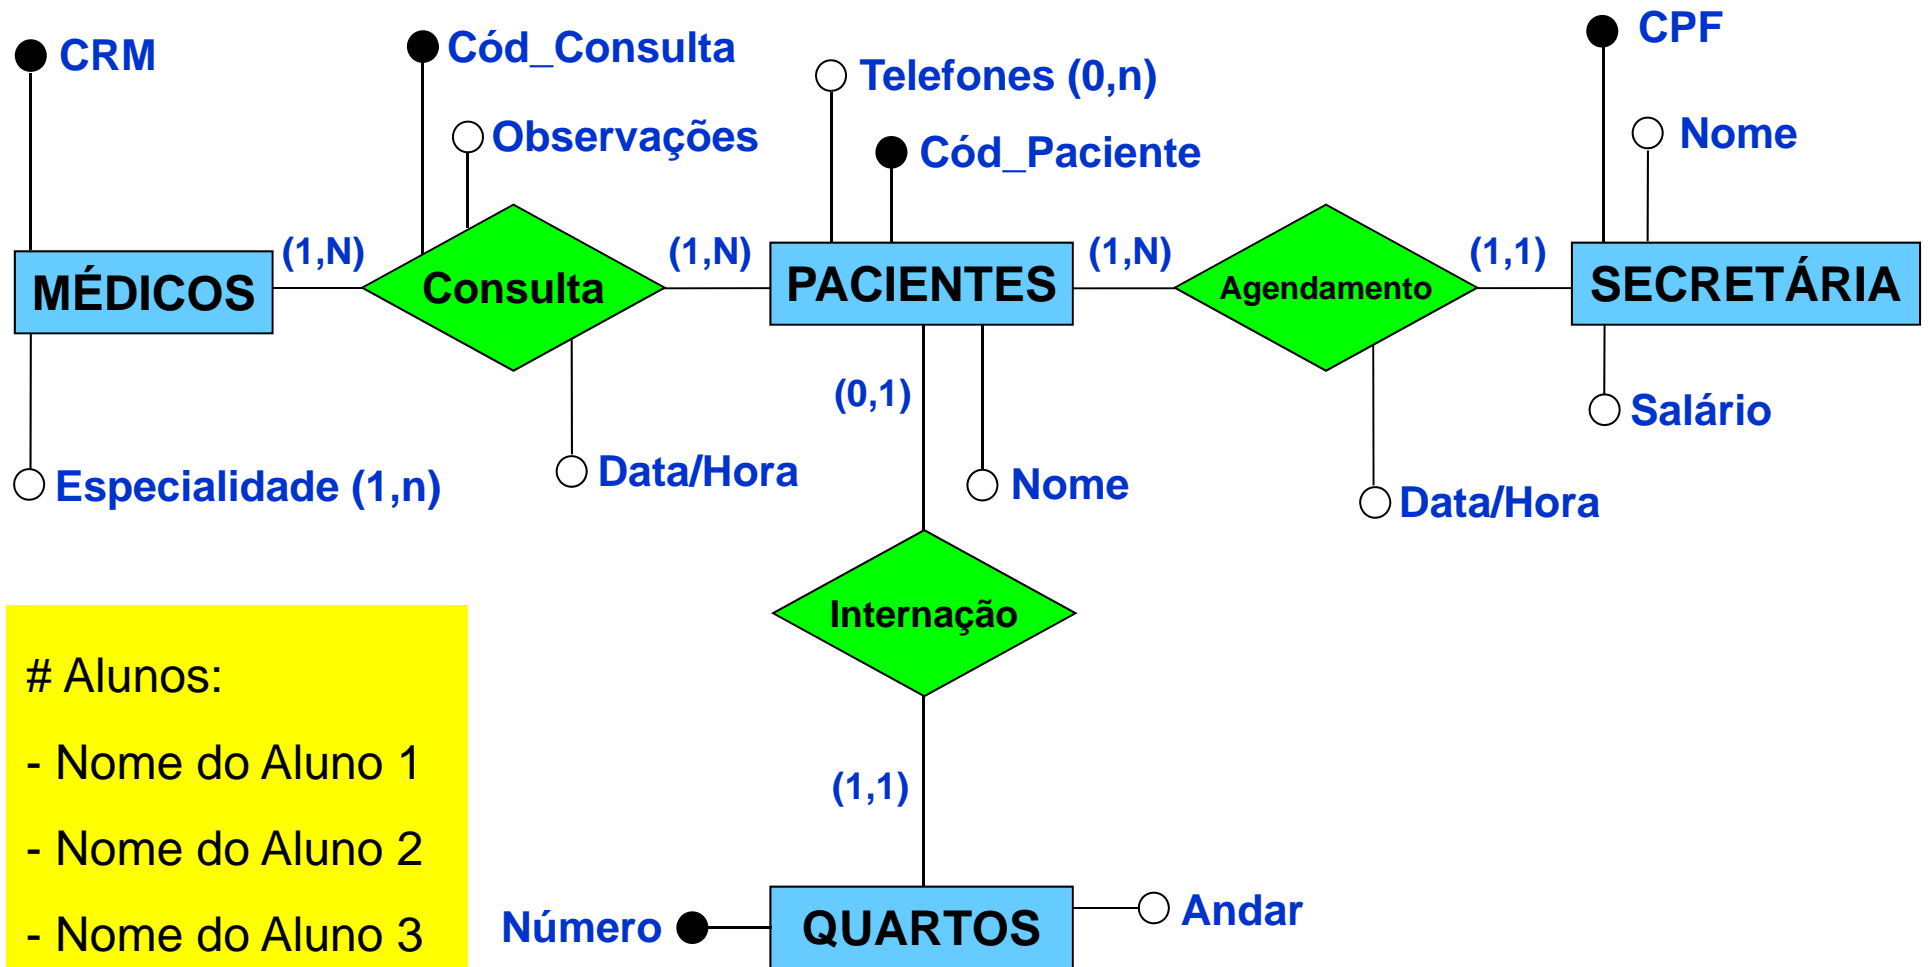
CRM

Cód_Consulta

Observações

Telefones (0,n)

Cód_Paciente

CPF

Nome

MÉDICOS

(1,N)

Consulta

(1,N)

PACIENTES

(1,N)

Agendamento

(1,1)

SECRETÁRIA

(0,1)

Salário

Especialidade (1,n)

Data/Hora

Nome

Data/Hora

Internação

# Alunos:

- Nome do Aluno 1

- Nome do Aluno 2

- Nome do Aluno 3

(1,1)

Número

QUARTOS

Andar